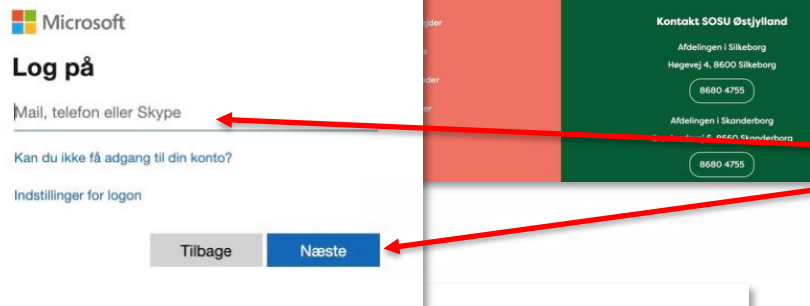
Microsoft

Log på

Mail, telefon eller Skype

Kan du ikke få adgang til din konto?

Indstillinger for logon

Tilbage

Næste

Kontakt SOSU Østjylland

Afdelingen i Silkeborg

Høgevej 4, 8600 Silkeborg

8680 4755

Afdelingen i Skanderborg

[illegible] 5, 8660 Skanderborg

8680 4755